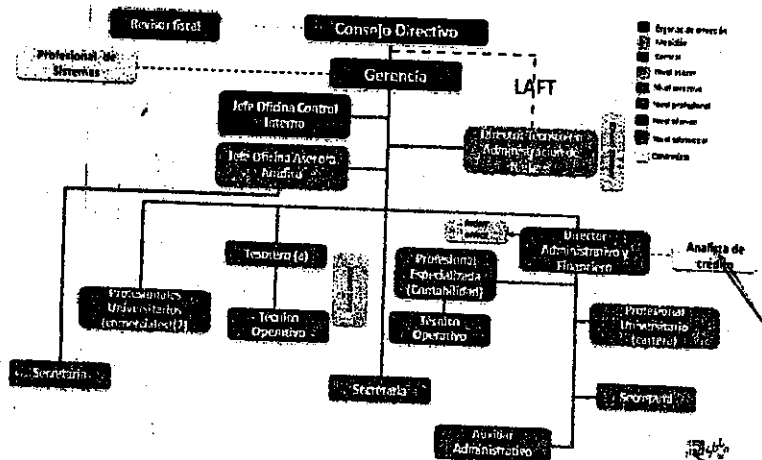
Revisor fiscal

Consejo Directivo

Profesional de Sistemas

Gerencia

LAFT

Jefe Oficina Control Interno

Jefe Oficina Asesora Jurídica

Director Técnico de Administración de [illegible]

Director Administrativo y Financiero

Analista de crédito

Tesorero (a)

Técnico Operativo

Profesionales Universitarios (comerciales)(2)

Profesional Especializado (Contabilidad)

Técnico Operativo

Profesional Universitario (cartera)

Secretaria

Secretaria

Secretaria

Auxiliar Administrativo

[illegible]